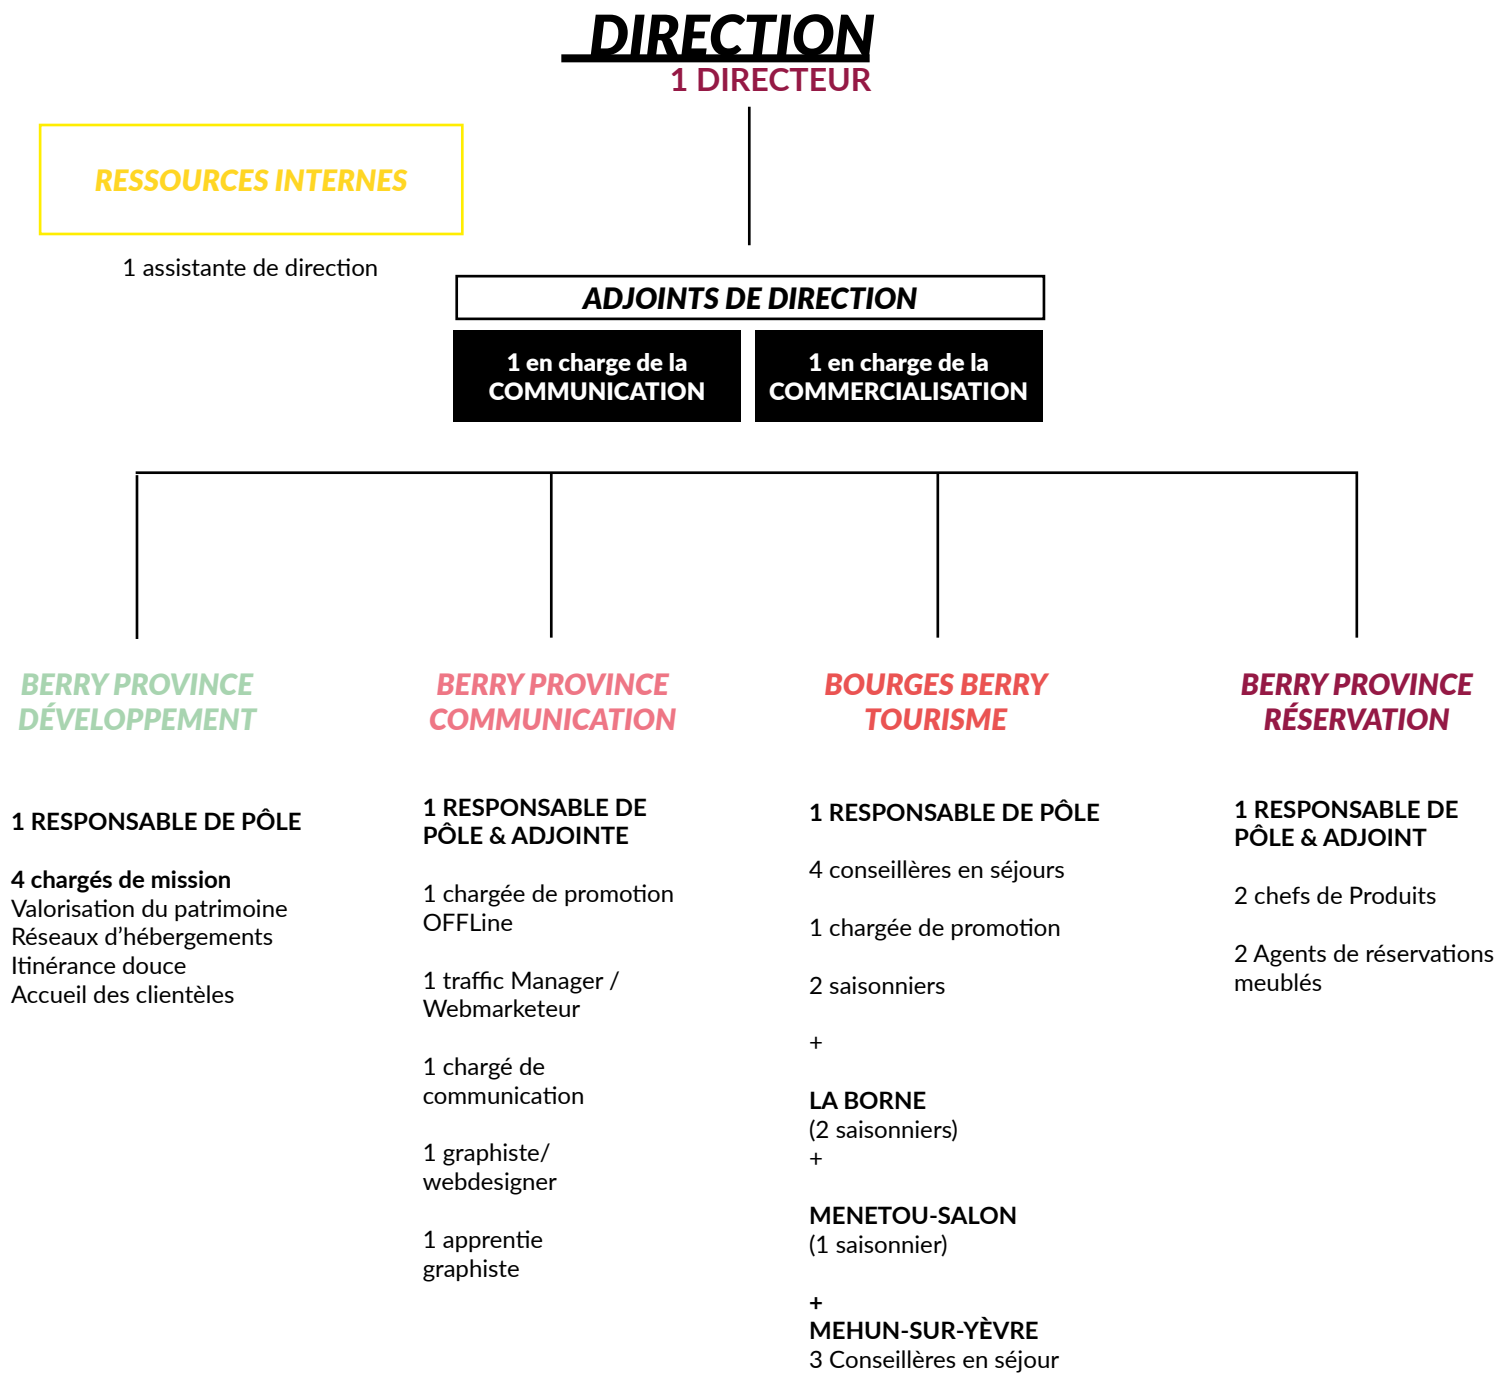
DIRECTION
1 DIRECTEUR

RESSOURCES INTERNES

1 assistante de direction

ADJOINTS DE DIRECTION

1 en charge de la COMMUNICATION

1 en charge de la COMMERCIALISATION

BERRY PROVINCE DÉVELOPPEMENT

1 RESPONSABLE DE PÔLE

4 chargés de mission
Valorisation du patrimoine
Réseaux d'hébergements
Itinérance douce
Accueil des clientèles

BERRY PROVINCE COMMUNICATION

1 RESPONSABLE DE PÔLE & ADJOINTE

1 chargée de promotion OFFLine

1 traffic Manager / Webmarketeur

1 chargé de communication

1 graphiste/ webdesigner

1 apprentie graphiste

BOURGES BERRY TOURISME

1 RESPONSABLE DE PÔLE

4 conseillères en séjours

1 chargée de promotion

2 saisonniers

+

LA BORNE
(2 saisonniers)
+

MENETOU-SALON
(1 saisonnier)

+
MEHUN-SUR-YÈVRE
3 Conseillères en séjour

BERRY PROVINCE RÉSERVATION

1 RESPONSABLE DE PÔLE & ADJOINT

2 chefs de Produits

2 Agents de réservations meublés